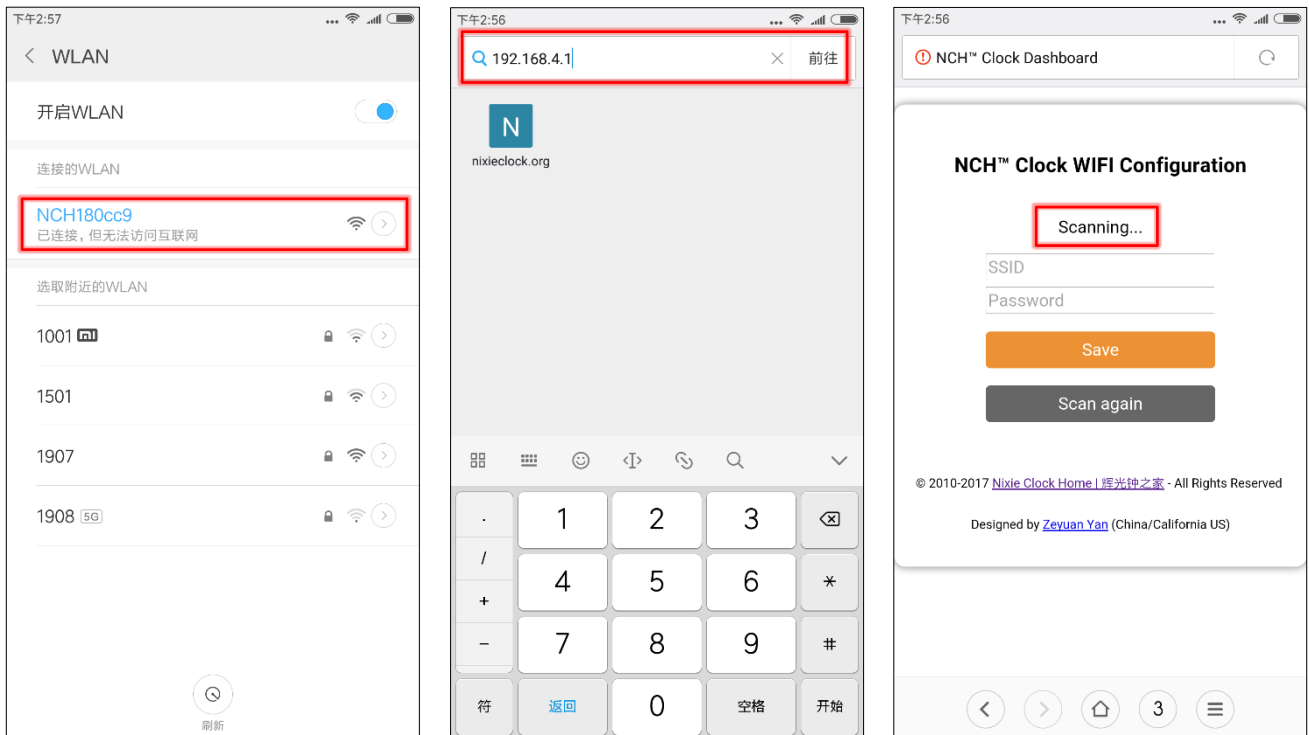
下午2:57

WLAN

开启WLAN

连接的WLAN

NCH180cc9
已连接，但无法访问互联网

选取附近的WLAN

1001 mi

1501

1907

1908 5G

刷新

下午2:56

192.168.4.1 前往

N
nixieclock.org

. 1 2 3
/ 4 5 6 *
+
- 7 8 9 #
符 返回 0 空格 开始

下午2:56

NCH™ Clock Dashboard

NCH™ Clock WIFI Configuration

Scanning...

SSID

Password

Save

Scan again

© 2010-2017 Nixie Clock Home | 辉光钟之家 - All Rights Reserved

Designed by Zeyuan Yan (China/California US)

3